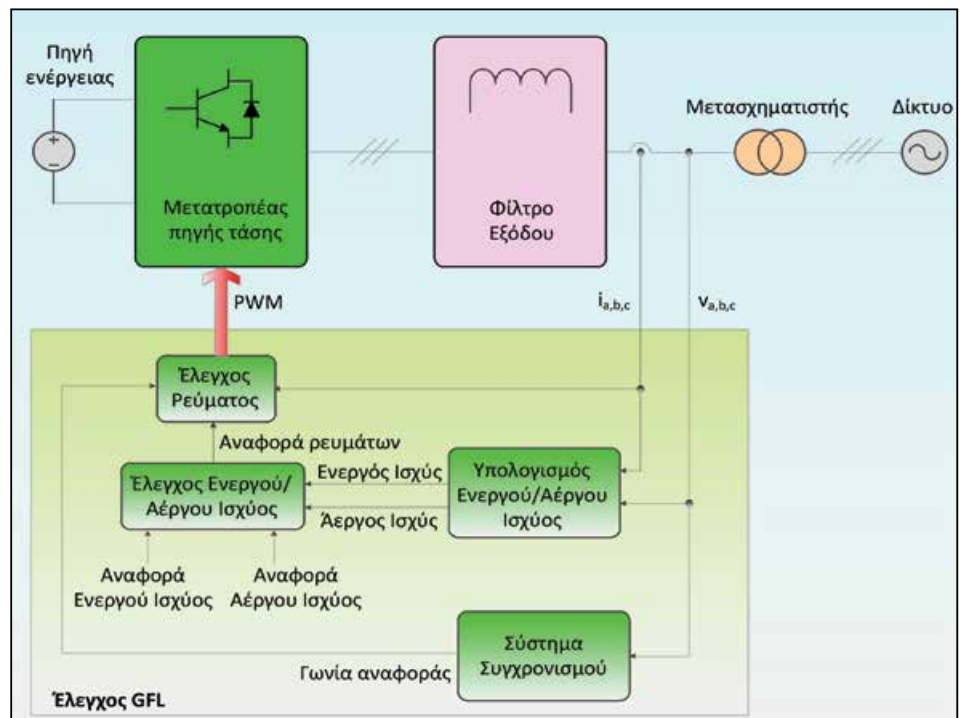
Πηγή ενέργειας

Μετατροπέας πηγής τάσης

Φίλτρο Εξόδου

Μετασχηματιστής

Δίκτυο

PWM

$i_{a,b,c}$

$v_{a,b,c}$

Έλεγχος Ρεύματος

Αναφορά ρευμάτων

Έλεγχος Ενεργού/ Αέργου Ισχύος

Ενεργός Ισχύς

Άεργος Ισχύς

Υπολογισμός Ενεργού/Αέργου Ισχύος

Αναφορά Ενεργού Ισχύος

Αναφορά Αέργου Ισχύος

Σύστημα Συγχρονισμού

Γωνία αναφοράς

Έλεγχος GFL